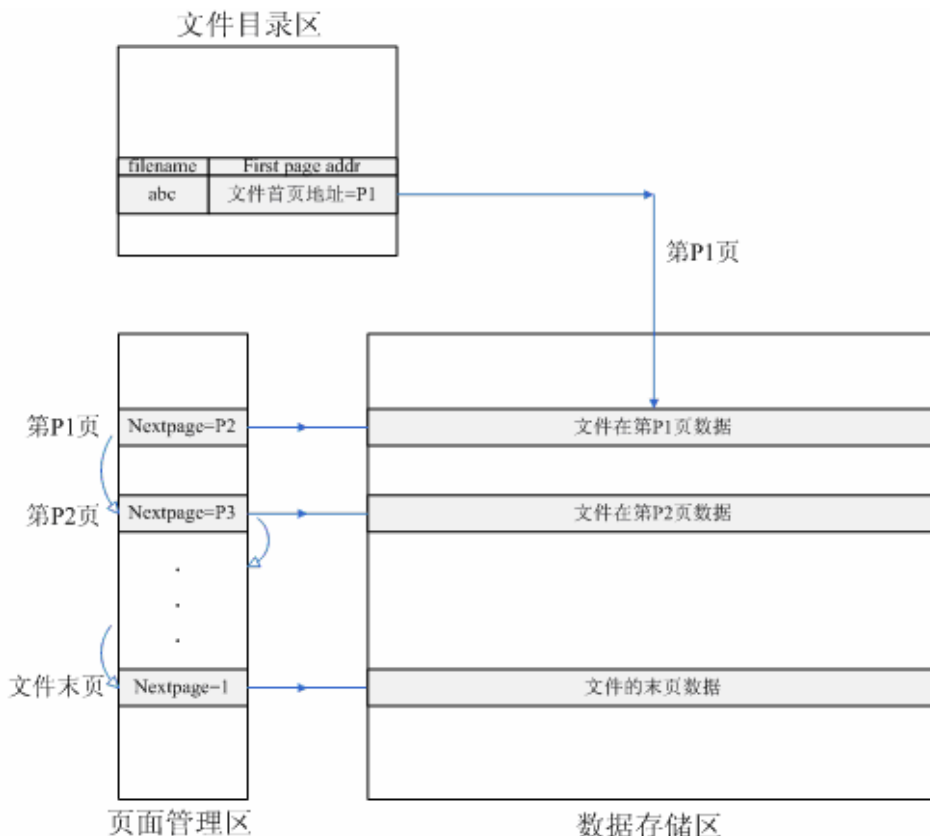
文件目录区

| filename | First page addr |
|---|---|
| abc | 文件首页地址=P1 |

第P1页

第P1页
Nextpage=P2
文件在第P1页数据

第P2页
Nextpage=P3
文件在第P2页数据

.
.
.

文件末页
Nextpage=-1
文件的末页数据

页面管理区

数据存储区